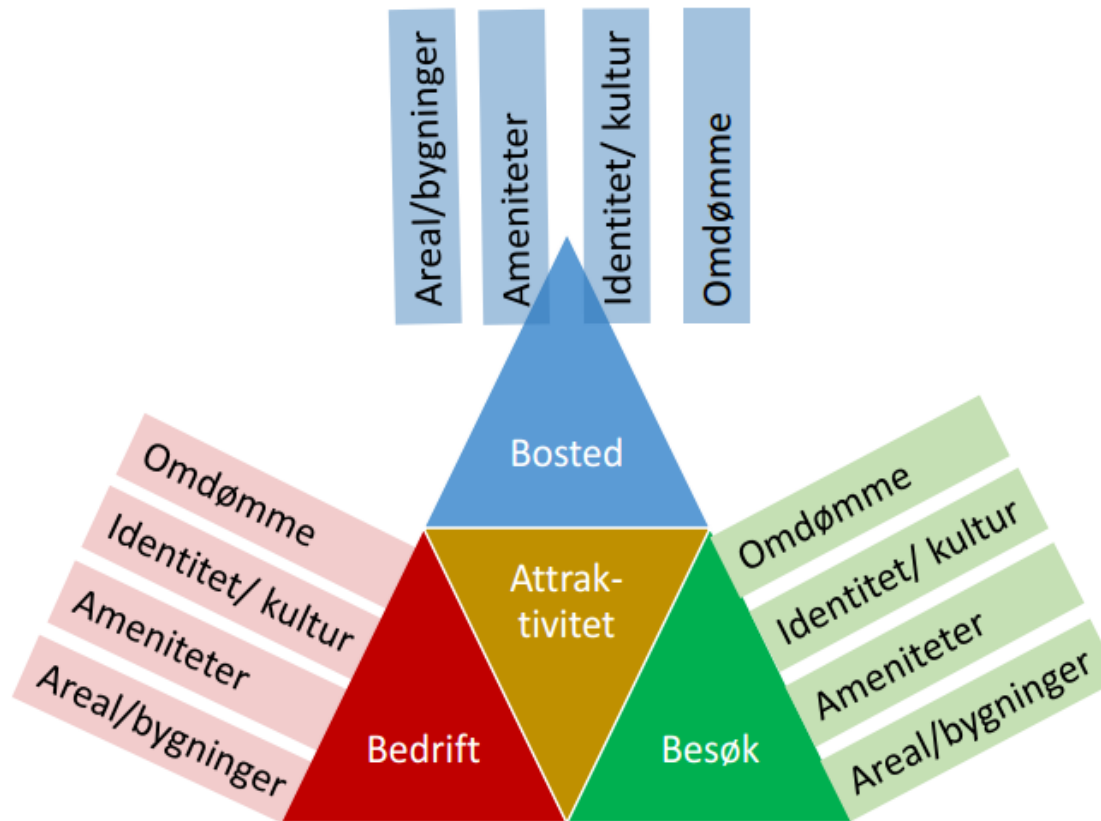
Areal/bygninger
Ameniteter
Identitet/ kultur
Omdømme

Bosted

Omdømme
Identitet/ kultur
Ameniteter
Areal/bygninger

Attrak-
tivitet

Omdømme
Identitet/ kultur
Ameniteter
Areal/bygninger

Bedrift

Besøk